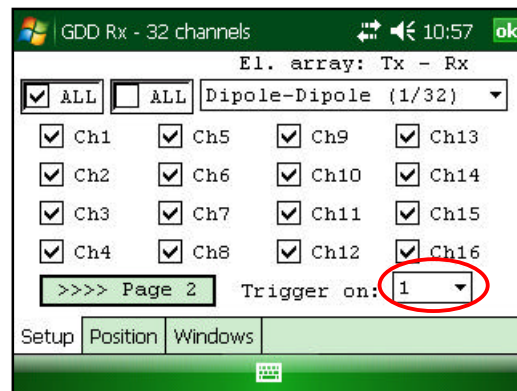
GDD Rx - 32 channels 10:57 ok

El. array: Tx - Rx

ALL ALL Dipole-Dipole (1/32)

Ch1 Ch5 Ch9 Ch13

Ch2 Ch6 Ch10 Ch14

Ch3 Ch7 Ch11 Ch15

Ch4 Ch8 Ch12 Ch16

>>>> Page 2 Trigger on: 1

Setup Position Windows